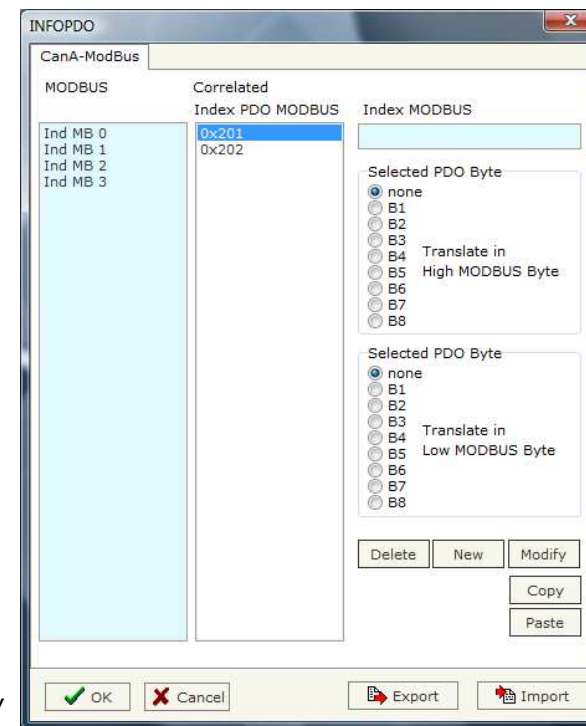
INFOPDO

CanA-ModBus

MODBUS

Ind MB 0
Ind MB 1
Ind MB 2
Ind MB 3

Correlated
Index PDO MODBUS

0x201
0x202

Index MODBUS

Selected PDO Byte
none
B1
B2
B3
B4
B5
B6
B7
B8
Translate in
High MODBUS Byte

Selected PDO Byte
none
B1
B2
B3
B4
B5
B6
B7
B8
Translate in
Low MODBUS Byte

Delete New Modify
Copy
Paste

OK Cancel Export Import